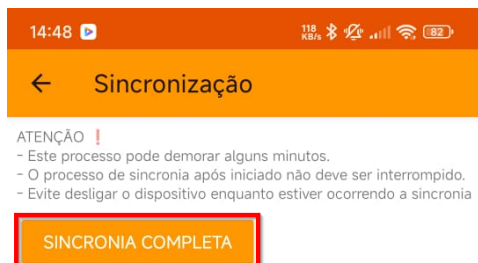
14:48 118 KB/s 82

← Sincronização

ATENÇÃO ❗
- Este processo pode demorar alguns minutos.
- O processo de sincronia após iniciado não deve ser interrompido.
- Evite desligar o dispositivo enquanto estiver ocorrendo a sincronia

SINCRONIA COMPLETA